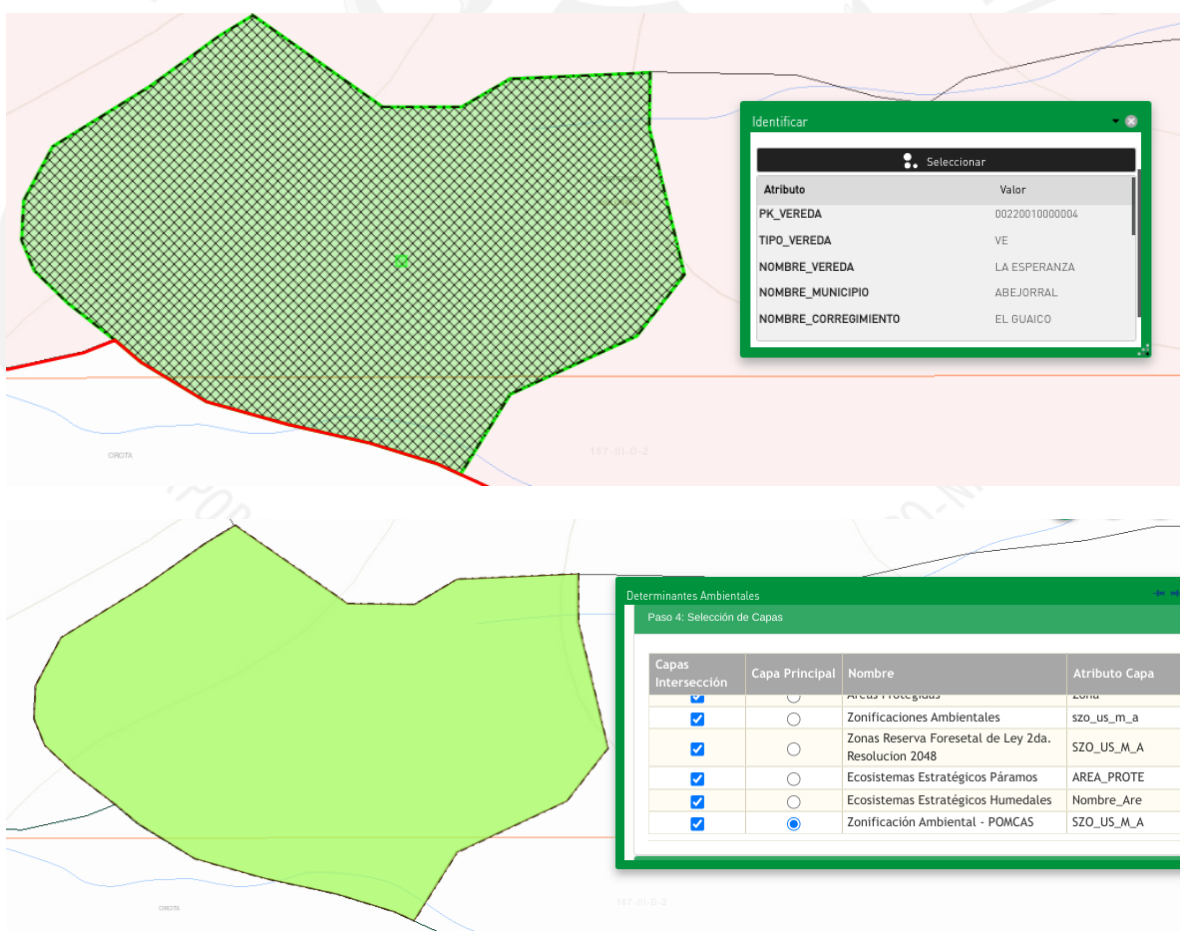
Identificar

Seleccionar

| Atributo | Valor |
|---|---|
| PK_VEREDA | 00220010000004 |
| TIPO_VEREDA | VE |
| NOMBRE_VEREDA | LA ESPERANZA |
| NOMBRE_MUNICIPIO | ABEJORRAL |
| NOMBRE_CORREGIMIENTO | EL GUAICO |

OROTA

147-III-D-2

Determinantes Ambientales

Paso 4: Selección de Capas

| Capas Intersección | Capa Principal | Nombre | Atributo Capa |
|---|---|---|---|
| | | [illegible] | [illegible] |
| | | Zonificaciones Ambientales | szo_us_m_a |
| | | Zonas Reserva Foresetal de Ley 2da. Resolucion 2048 | SZO_US_M_A |
| | | Ecosistemas Estratégicos Páramos | AREA_PROTE |
| | | Ecosistemas Estratégicos Humedales | Nombre_Are |
| | | Zonificación Ambiental - POMCAS | SZO_US_M_A |

OROTA

147-III-D-2